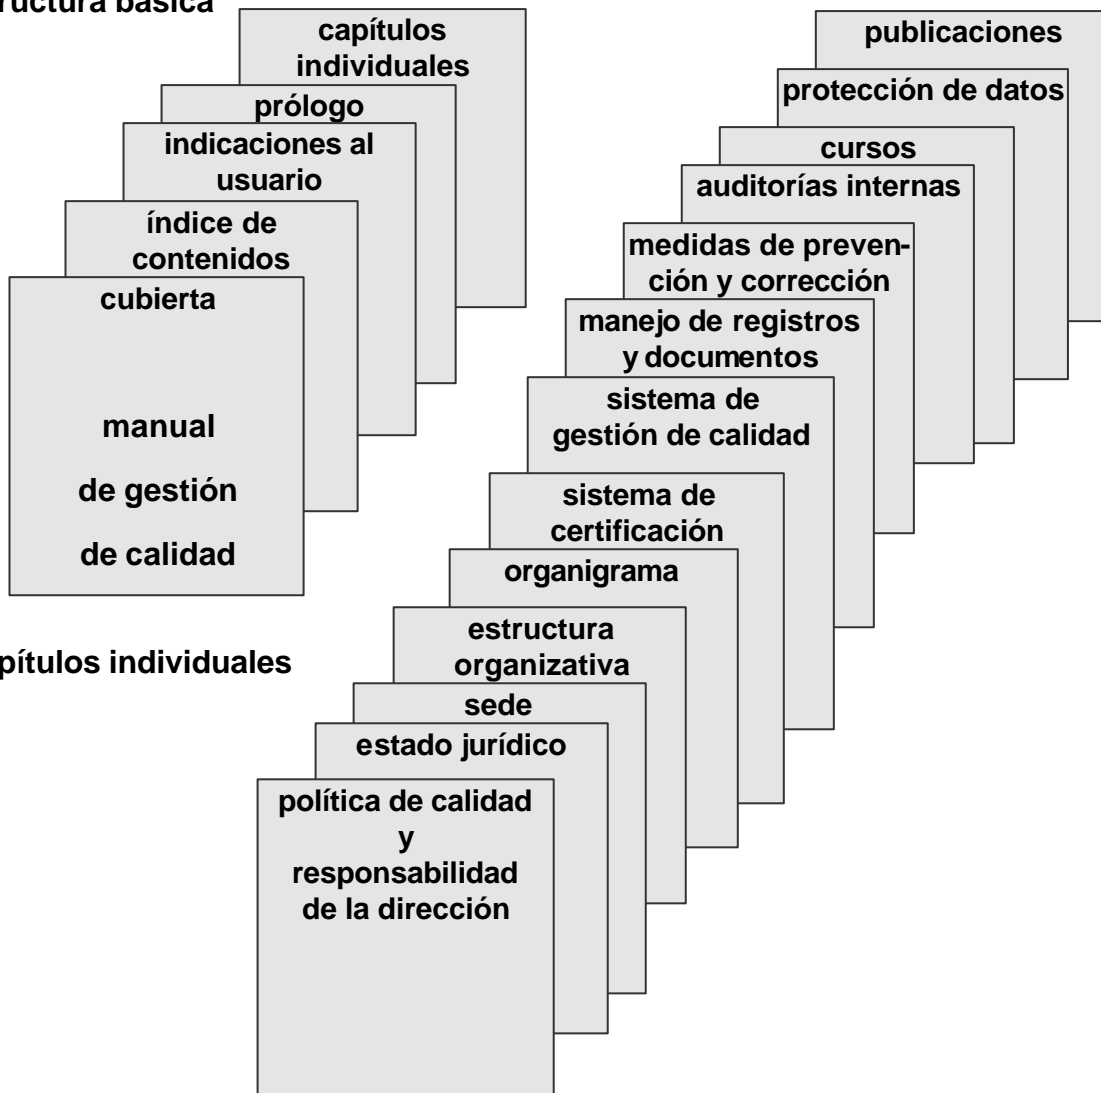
ructura básica

capítulos individuales

prólogo

indicaciones al usuario

índice de contenidos

cubierta

manual

de gestión

de calidad

pítulos individuales

publicaciones

protección de datos

cursos

auditorías internas

medidas de prevención y corrección

manejo de registros y documentos

sistema de gestión de calidad

sistema de certificación

organigrama

estructura organizativa

sede

estado jurídico

política de calidad y responsabilidad de la dirección